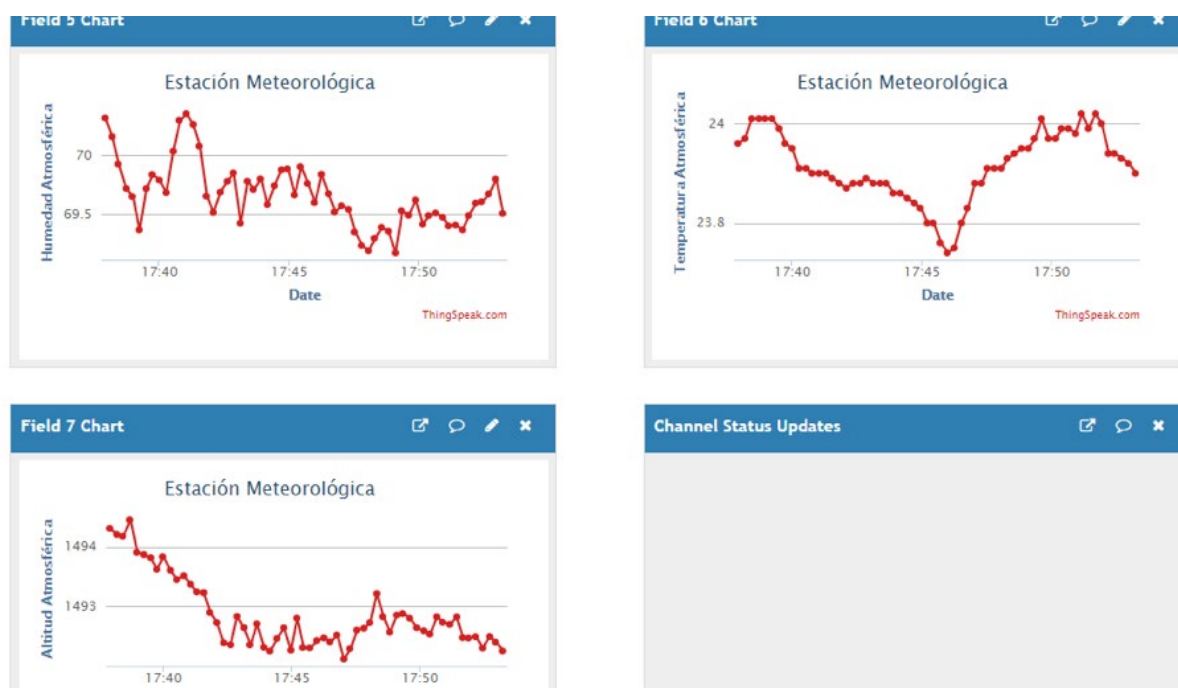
Field 5 Chart

Estación Meteorológica

Humedad Atmosférica

70

69.5

17:40 17:45 17:50

Date

ThingSpeak.com

Field 6 Chart

Estación Meteorológica

Temperatura Atmosférica

24

23.8

17:40 17:45 17:50

Date

ThingSpeak.com

Field 7 Chart

Estación Meteorológica

Altitud Atmosférica

1494

1493

17:40 17:45 17:50

Channel Status Updates